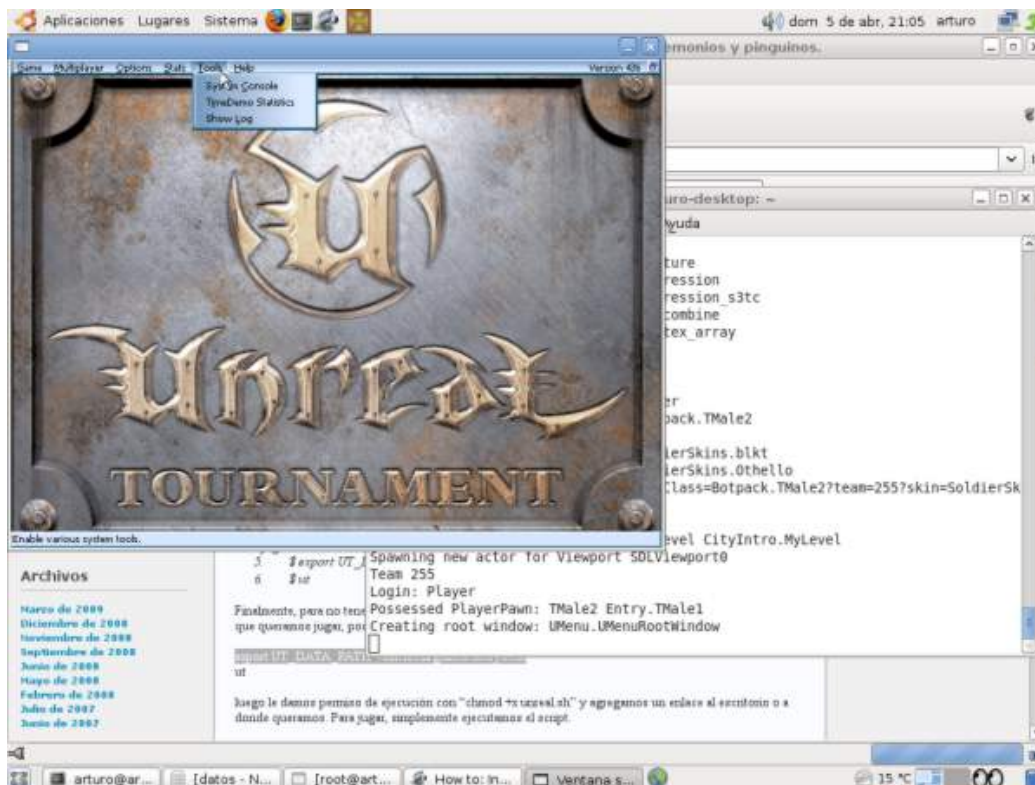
Aplicaciones Lugares Sistema

dom 5 de abr, 21:05 arturo

Game Multiplayer Options Stats Tools Help

Version 436

System Console
TimeDemo Statistics
Show Log

UNREAL TOURNAMENT

Enable various system tools.

emonios y pinguinos.

uro-desktop: ~

Ayuda

ture
ression
ression_s3tc
combine
tex_array

er
pack.TMale2

ierSkins.blkt
ierSkins.Othello
Class=Botpack.TMale2?team=255?skin=SoldierSk

evel CityIntro.MyLevel
Spawning new actor for Viewport SDLViewport0
Team 255
Login: Player
Possessed PlayerPawn: TMale2 Entry.TMale1
Creating root window: UMenu.UMenuRootWindow

5 $export UT_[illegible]
6 $ut

Archivos

Marzo de 2009
Diciembre de 2008
Noviembre de 2008
Septiembre de 2008
Junio de 2008
Mayo de 2008
Febrero de 2008
Julio de 2007
Junio de 2007

Finalmente, para no tene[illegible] que queramos jugar, po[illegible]

export UT_DATA_PATH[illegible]
ut

luego le damos permiso de ejecución con "chmod +x unreal.sh" y agregamos un enlace al escritorio o a donde queramos. Para jugar, simplemente ejecutamos el script.

arturo@ar... [datos - N... [root@art... How to: In... Ventana s...

15 °C